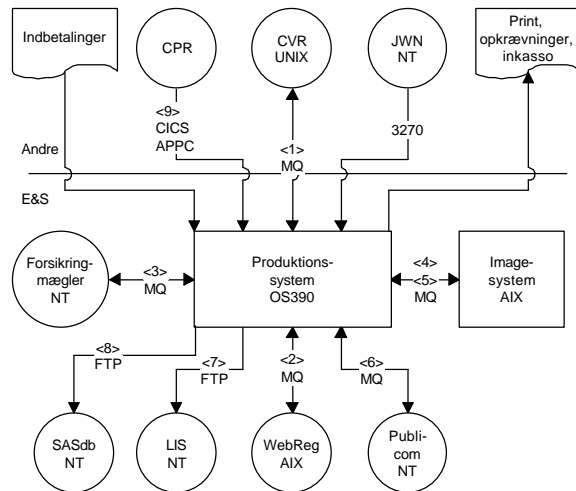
Indbetalinger

CPR

CVR UNIX

JWN NT

Print, opkrævninger, inkasso

<9> CICS APPC

<1> MQ

3270

Andre

E&S

Forsikringmægler NT

<3> MQ

Produktionssystem OS390

<4> <5> MQ

Imagesystem AIX

<8> FTP

<7> FTP

<2> MQ

<6> MQ

SASdb NT

LIS NT

WebReg AIX

Publicom NT